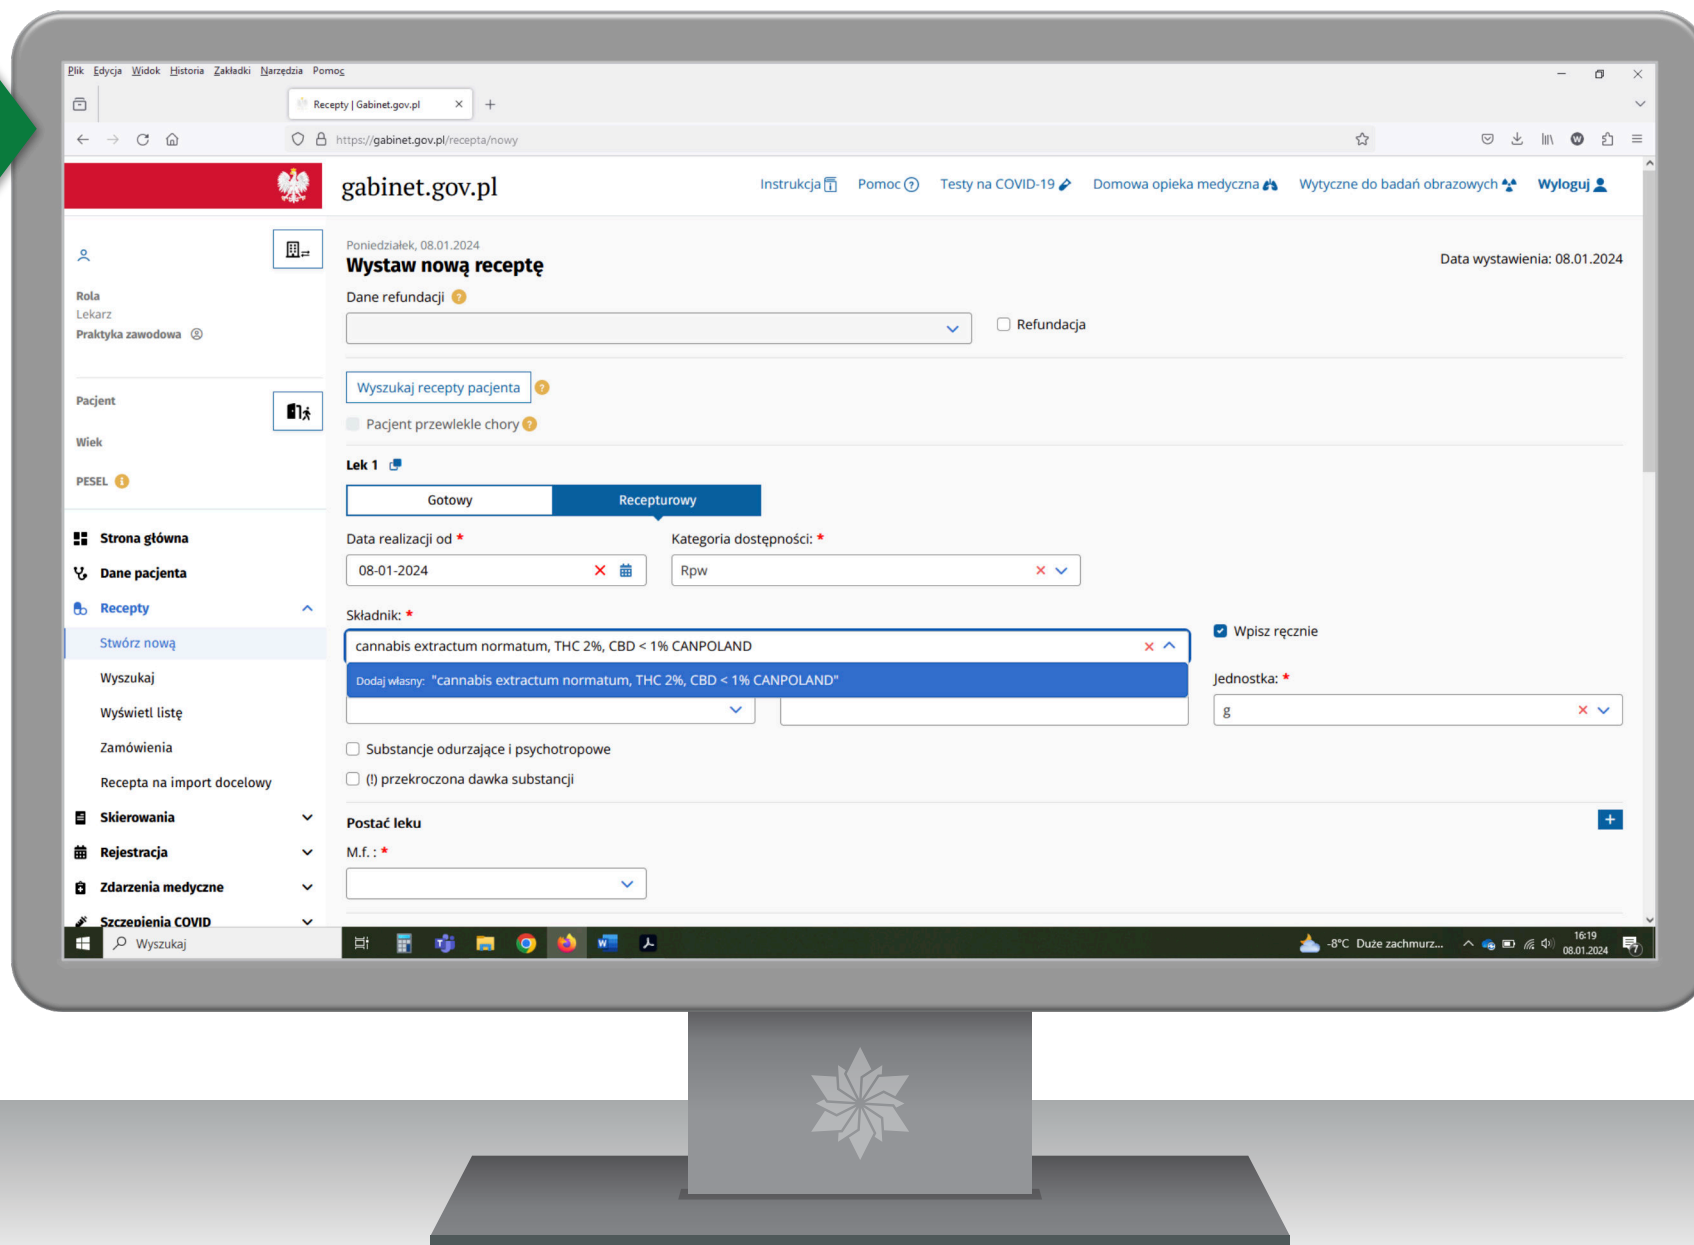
Plik Edycja Widok Historia Zakładki Narzędzia Pomoc

Recepty | Gabinet.gov.pl

https://gabinet.gov.pl/recepta/nowy

gabinet.gov.pl

Instrukcja Pomoc Testy na COVID-19 Domowa opieka medyczna Wytyczne do badań obrazowych Wyloguj

Rola
Lekarz
Praktyka zawodowa

Pacjent

Wiek

PESEL

Strona główna
Dane pacjenta
Recepty
Stwórz nową
Wyszukaj
Wyświetl listę
Zamówienia
Recepta na import docelowy
Skierowania
Rejestracja
Zdarzenia medyczne
Szczepienia COVID

Poniedziałek, 08.01.2024
Wystaw nową receptę

Data wystawienia: 08.01.2024

Dane refundacji

Refundacja

Wyszukaj recepty pacjenta

Pacjent przewlekle chory

Lek 1

| Gotowy | Recepturowy |
|---|---|

Data realizacji od *
08-01-2024

Kategoria dostępności: *
Rpw

Składnik: *
cannabis extractum normatum, THC 2%, CBD < 1% CANPOLAND

Dodaj własny: "cannabis extractum normatum, THC 2%, CBD < 1% CANPOLAND"

Wpisz ręcznie

Jednostka: *
g

Substancje odurzające i psychotropowe

(!) przekroczona dawka substancji

Postać leku

M.f. : *

Wyszukaj

-8°C Duże zachmurz...

16:19
08.01.2024